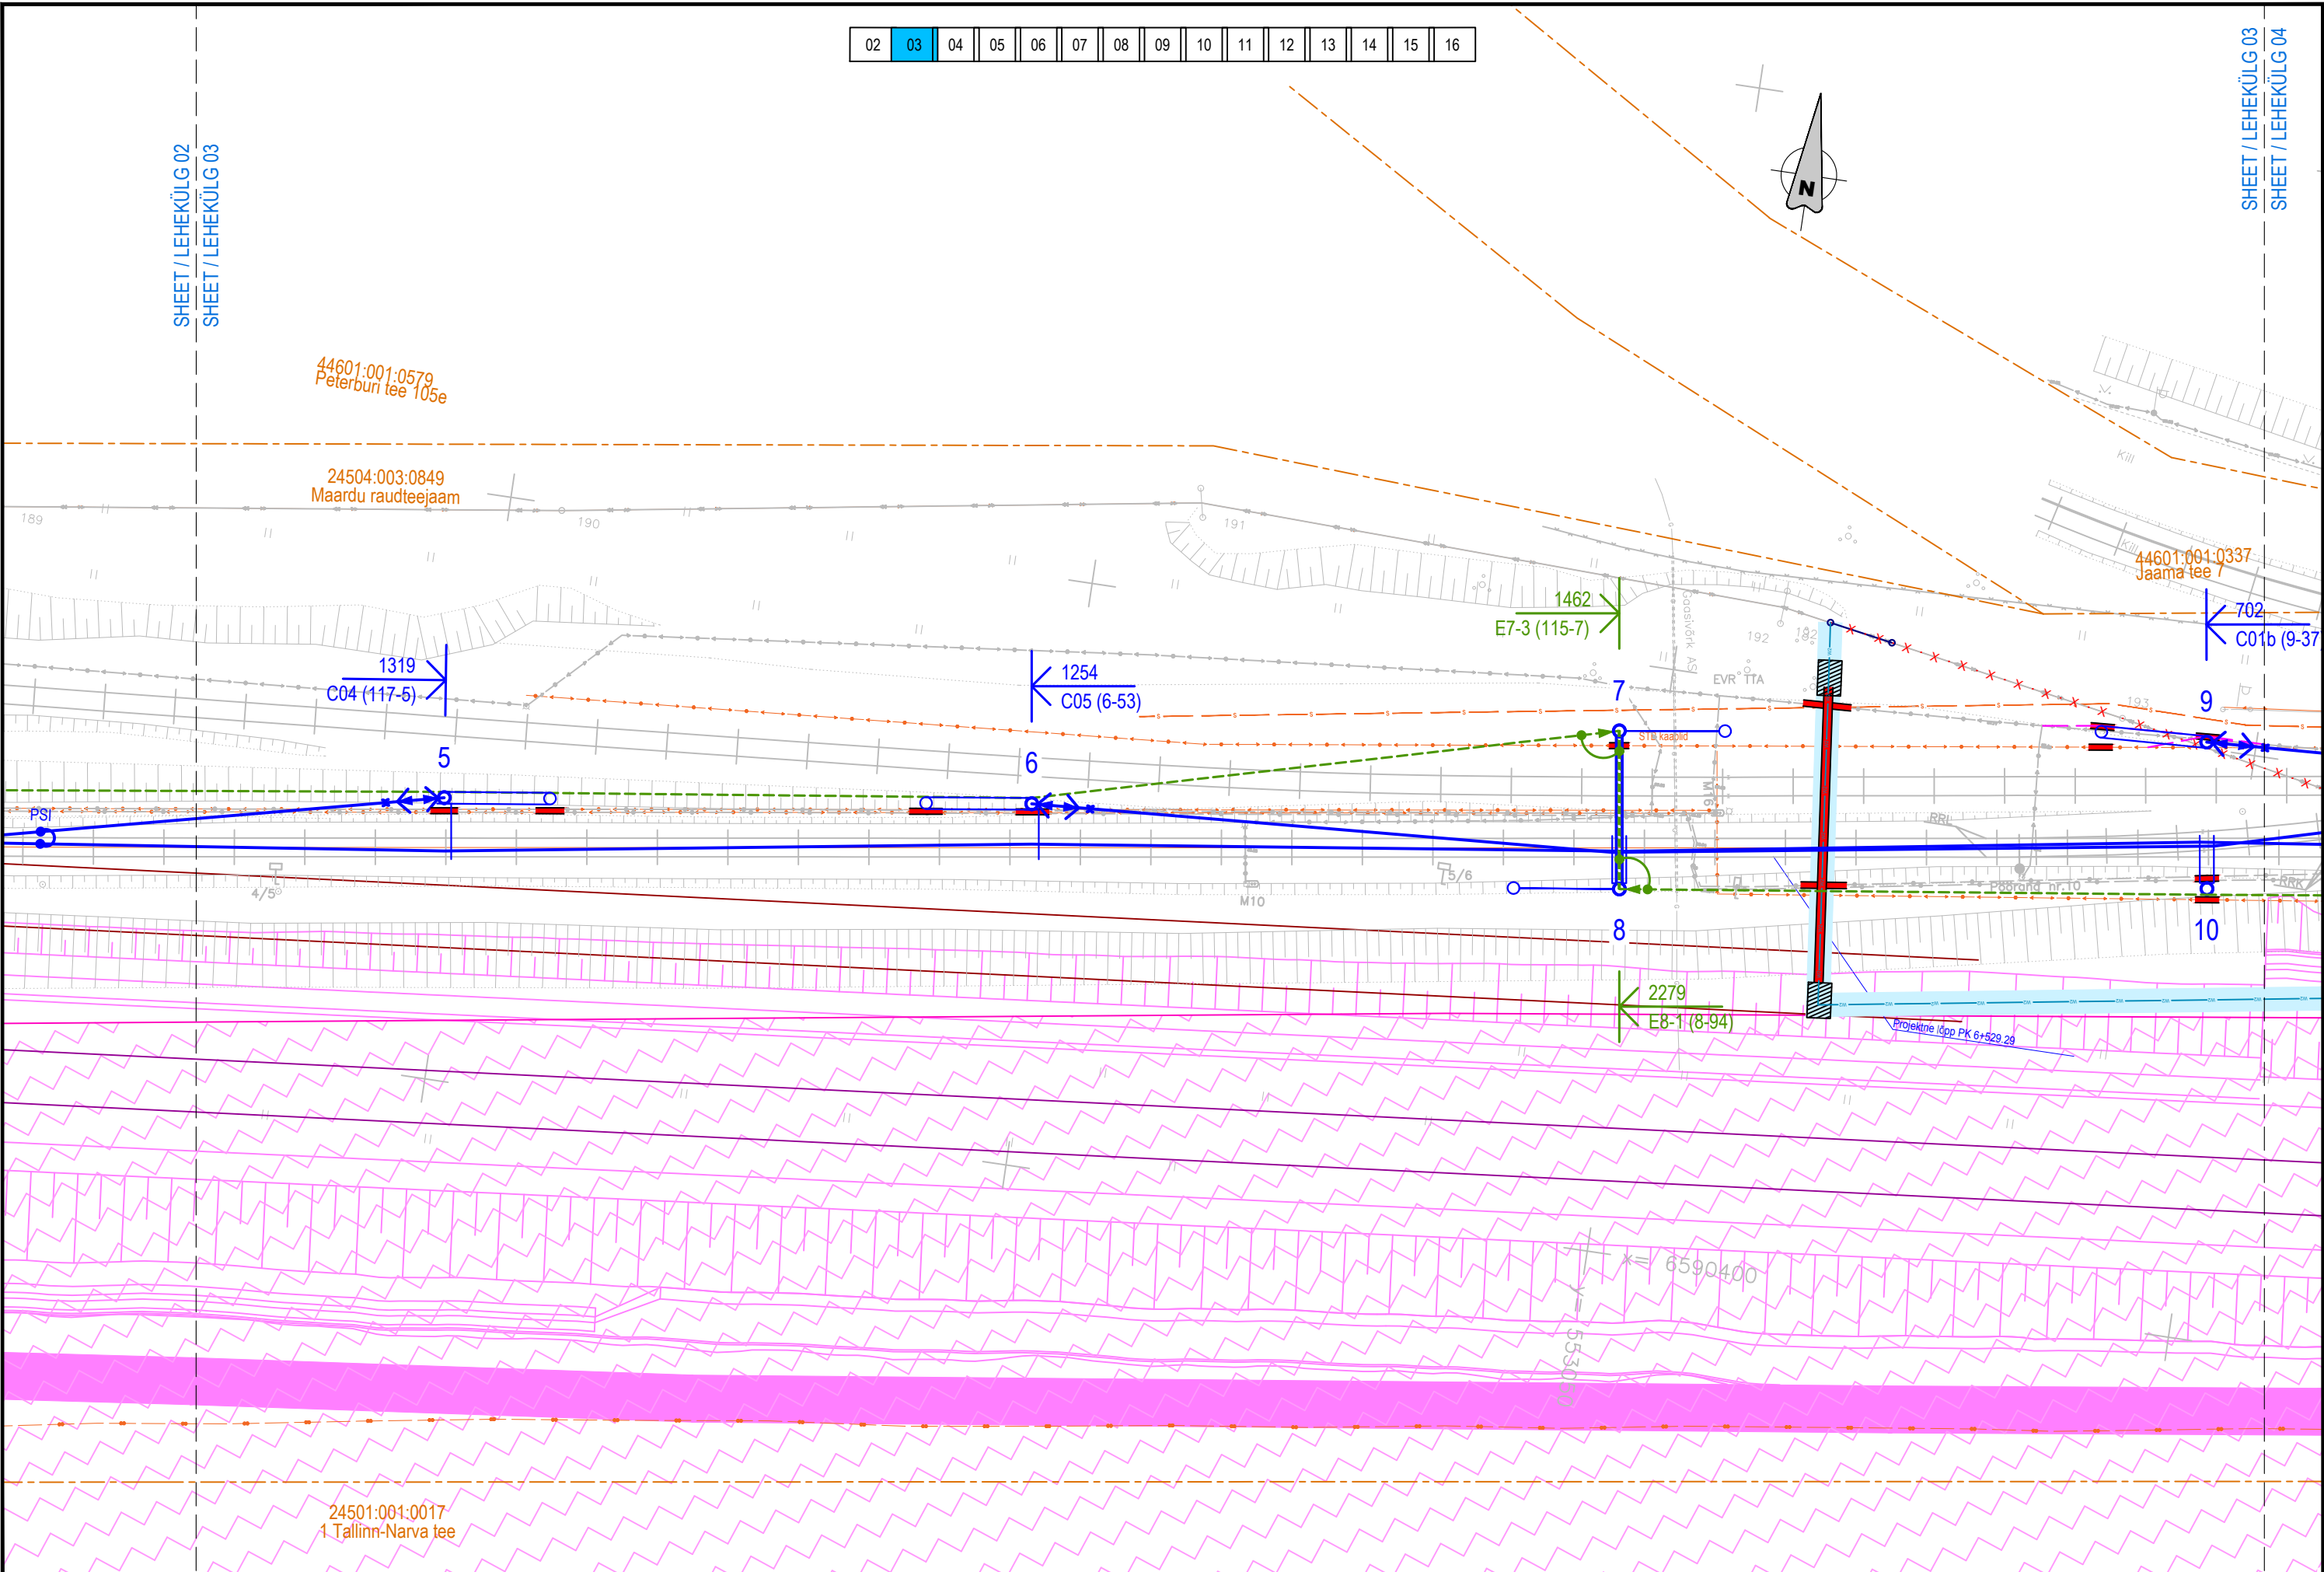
| 02 | 03 | 04 | 05 | 06 | 07 | 08 | 09 | 10 | 11 | 12 | 13 | 14 | 15 | 16 |
|---|---|---|---|---|---|---|---|---|---|---|---|---|---|---|

SHEET / LEHEKÜLG 02
SHEET / LEHEKÜLG 03

SHEET / LEHEKÜLG 03
SHEET / LEHEKÜLG 04

N

44601:001:0579
Peterburi tee 105e

24504:003:0849
Maardu raudteejaam

189
190
191
192

44601:001:0337
Jaama tee 7

1462
E7-3 (115-7)

702
C01b (9-37

1319
C04 (117-5)

1254
C05 (6-53)

7
EVR TTA
STB kaablid

9

5
6
PSI

4/5
M10
5/6
RRL
Poorang nr.10

8
10

2279
E8-1 (8-94)

Projekteeritud lõpp PK 6+529.29

X=6590400

24501:001:0017
1 Tallinn-Narva tee